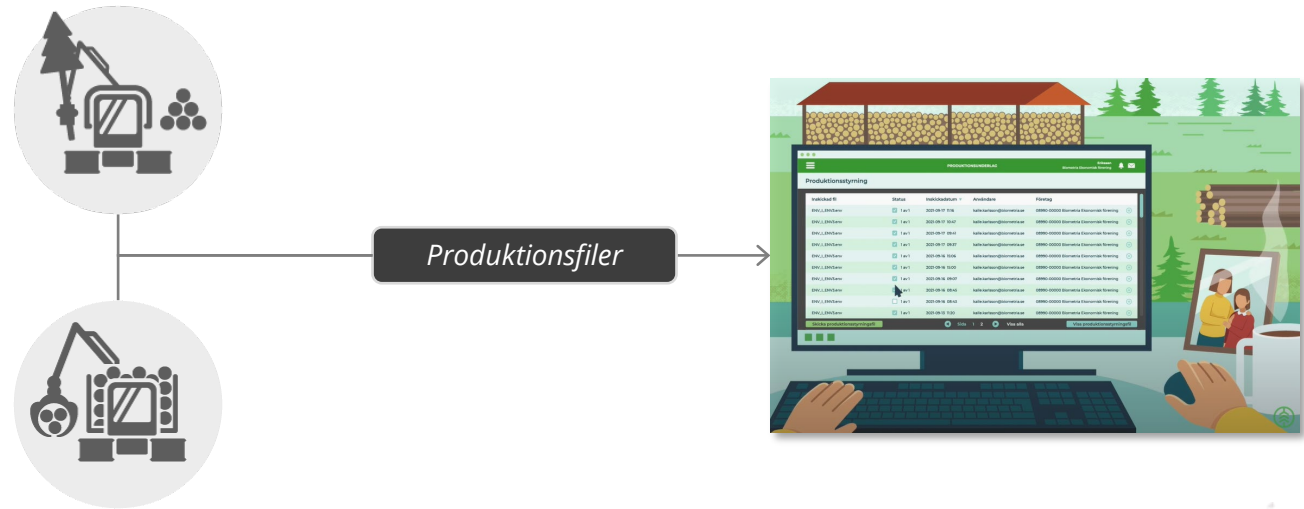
Produktionsfiler

PRODUKTIONSUNDERLAG

Produktionsstyrning

| Inskickad fil | Status | Inskickadatum | Användare | Företag |
|---|---|---|---|---|
| ENV_I_ENV.hpro | 1 av 1 | 2023-09-17 11:16 | kalle.karlsson@biometria.se | 08990-00000 Biometria Ekonomisk förening |
| ENV_I_ENV.hpro | 1 av 1 | 2023-09-17 10:47 | kalle.karlsson@biometria.se | 08990-00000 Biometria Ekonomisk förening |
| ENV_I_ENV.hpro | 1 av 1 | 2023-09-17 09:41 | kalle.karlsson@biometria.se | 08990-00000 Biometria Ekonomisk förening |
| ENV_I_ENV.hpro | 1 av 1 | 2023-09-17 08:37 | kalle.karlsson@biometria.se | 08990-00000 Biometria Ekonomisk förening |
| ENV_I_ENV.hpro | 1 av 1 | 2023-09-16 15:05 | kalle.karlsson@biometria.se | 08990-00000 Biometria Ekonomisk förening |
| ENV_I_ENV.hpro | 1 av 1 | 2023-09-16 13:00 | kalle.karlsson@biometria.se | 08990-00000 Biometria Ekonomisk förening |
| ENV_I_ENV.hpro | 1 av 1 | 2023-09-16 09:07 | kalle.karlsson@biometria.se | 08990-00000 Biometria Ekonomisk förening |
| ENV_I_ENV.hpro | 1 av 1 | 2023-09-16 08:44 | kalle.karlsson@biometria.se | 08990-00000 Biometria Ekonomisk förening |
| ENV_I_ENV.hpro | 1 av 1 | 2023-09-16 08:43 | kalle.karlsson@biometria.se | 08990-00000 Biometria Ekonomisk förening |
| ENV_I_ENV.hpro | 1 av 1 | 2023-09-13 11:20 | kalle.karlsson@biometria.se | 08990-00000 Biometria Ekonomisk förening |

Skicka produktionsstyrningsfil

Sida 1 2 Visa alla

Visa produktionsstyrningsfil